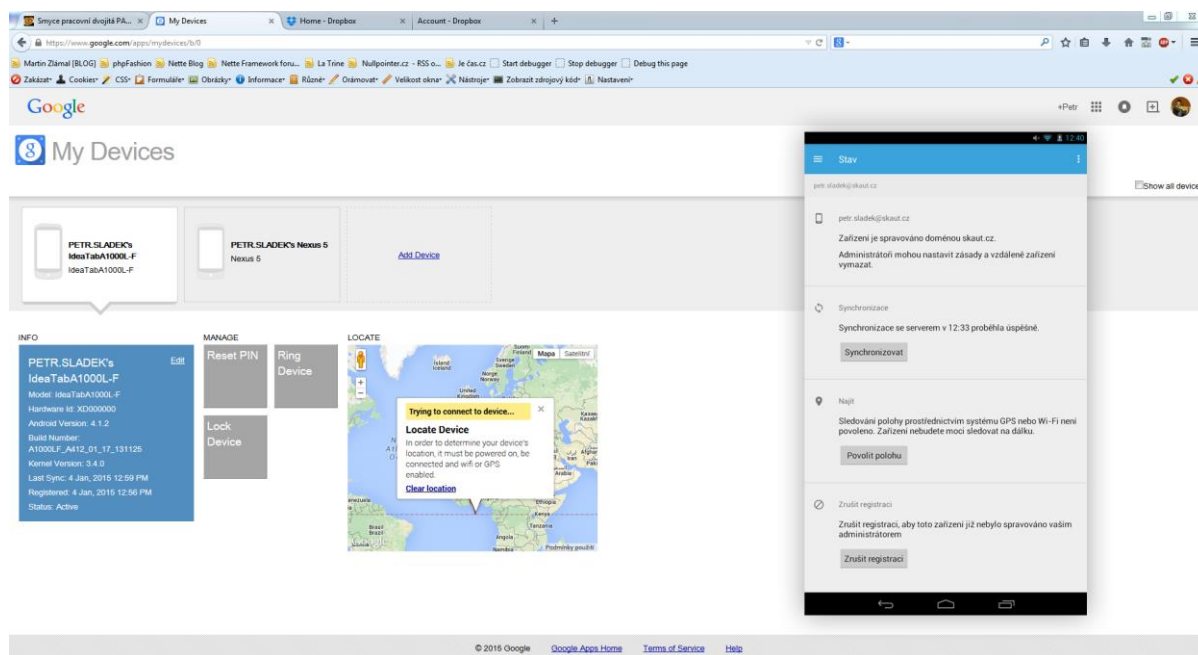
Smyce pracovní dvojitá PA... × My Devices × Home - Dropbox × Account - Dropbox × +

https://www.google.com/apps/mydevices/b/0

Martin Zlámal [BLOG] phpFashion Nette Blog Nette Framework foru... La Trine Nullpointer.cz - RSS o... Je čas.cz Start debugger Stop debugger Debug this page

Zakázat Cookies CSS Formuláře Obrázky Informace Různé Orámovat Velikost okna Nástroje Zobrazit zdrojový kód Nastavení

Google

+Petr

My Devices

Show all device

PETR.SLADEK's IdeaTabA1000L-F
IdeaTabA1000L-F

PETR.SLADEK's Nexus 5
Nexus 5

Add Device

INFO

PETR.SLADEK's IdeaTabA1000L-F
Edit
Model: IdeaTabA1000L-F
Hardware Id: XD000000
Android Version: 4.1.2
Build Number: A1000LF_A412_01_17_131125
Kernel Version: 3.4.0
Last Sync: 4 Jan, 2015 12:59 PM
Registered: 4 Jan, 2015 12:56 PM
Status: Active

MANAGE

Reset PIN

Ring Device

Lock Device

LOCATE

Mapa Satelitní

Trying to connect to device...

Locate Device
In order to determine your device's location, it must be powered on, be connected and wifi or GPS enabled.
Clear location

Podmínky použití

12:40

Stav

petr.sladek@skaut.cz

petr.sladek@skaut.cz
Zařízení je spravováno doménou skaut.cz.
Administrátoři mohou nastavit zásady a vzdálené zařízení vymazat.

Synchronizace
Synchronizace se serverem v 12:33 proběhla úspěšně.
Synchronizovat

Najít
Sledování polohy prostřednictvím systému GPS nebo Wi-Fi není povoleno. Zařízení nebudete moci sledovat na dálku.
Povolit polohu

Zrušit registraci
Zrušit registraci, aby toto zařízení již nebylo spravováno vaším administrátorem
Zrušit registraci

© 2015 Google Google Apps Home Terms of Service Help